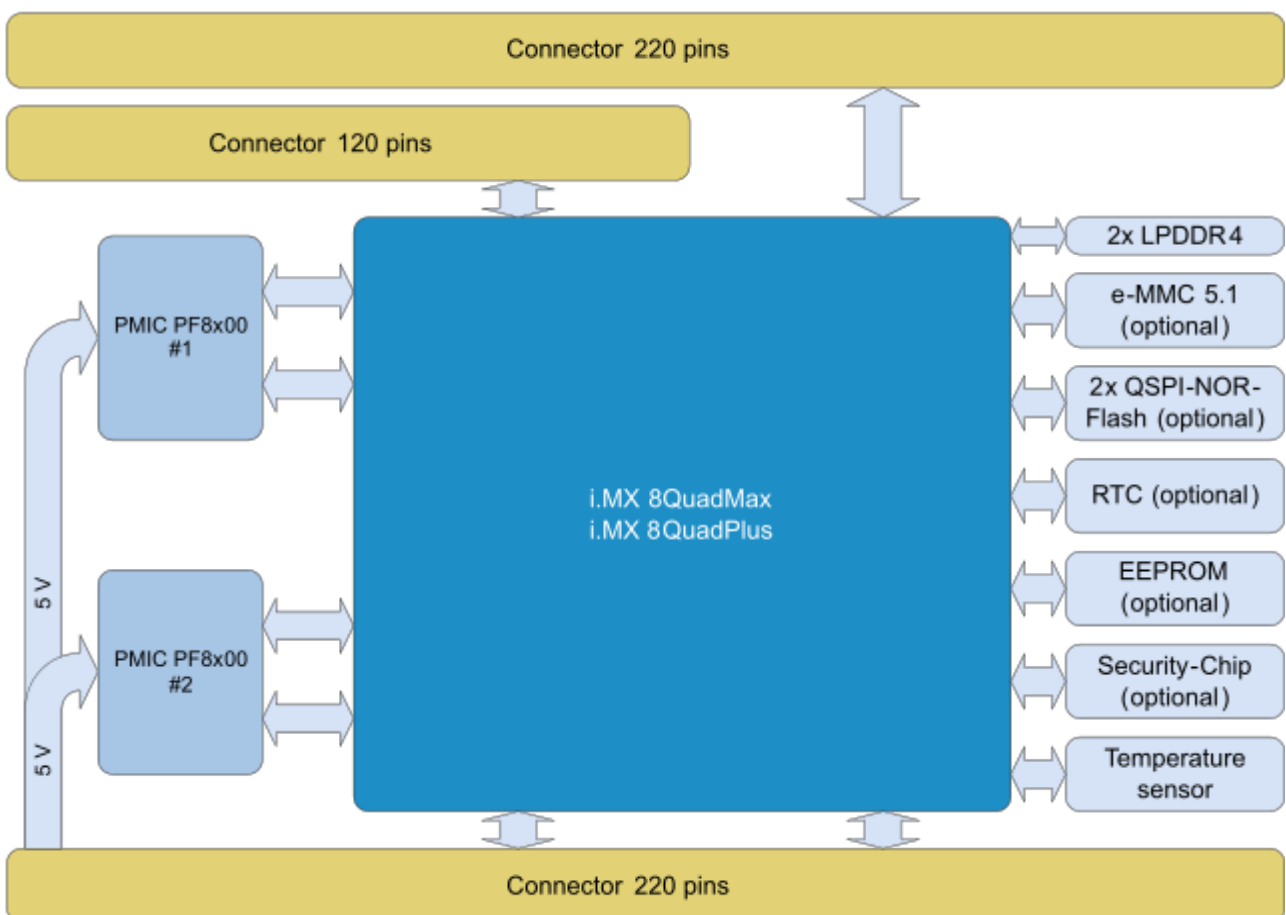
Connector 220 pins

Connector 120 pins

PMIC PF8x00
#1

PMIC PF8x00
#2

5 V

5 V

i.MX 8QuadMax
i.MX 8QuadPlus

2x LPDDR4

e-MMC 5.1
(optional)

2x QSPI-NOR-Flash (optional)

RTC (optional)

EEPROM
(optional)

Security-Chip
(optional)

Temperature
sensor

Connector 220 pins